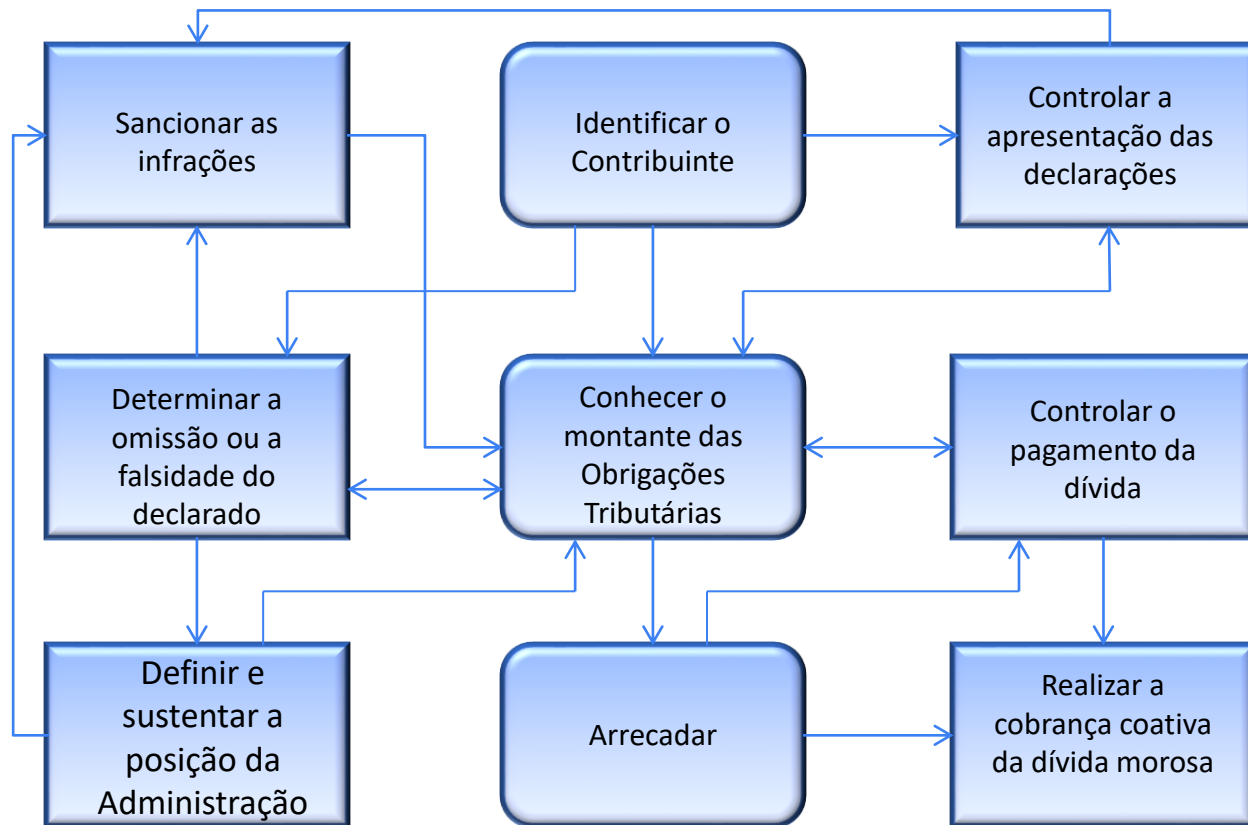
Sancionar as infrações

Identificar o Contribuinte

Controlar a apresentação das declarações

Determinar a omissão ou a falsidade do declarado

Conhecer o montante das Obrigações Tributárias

Controlar o pagamento da dívida

Definir e sustentar a posição da Administração

Arrecadar

Realizar a cobrança coativa da dívida morosa